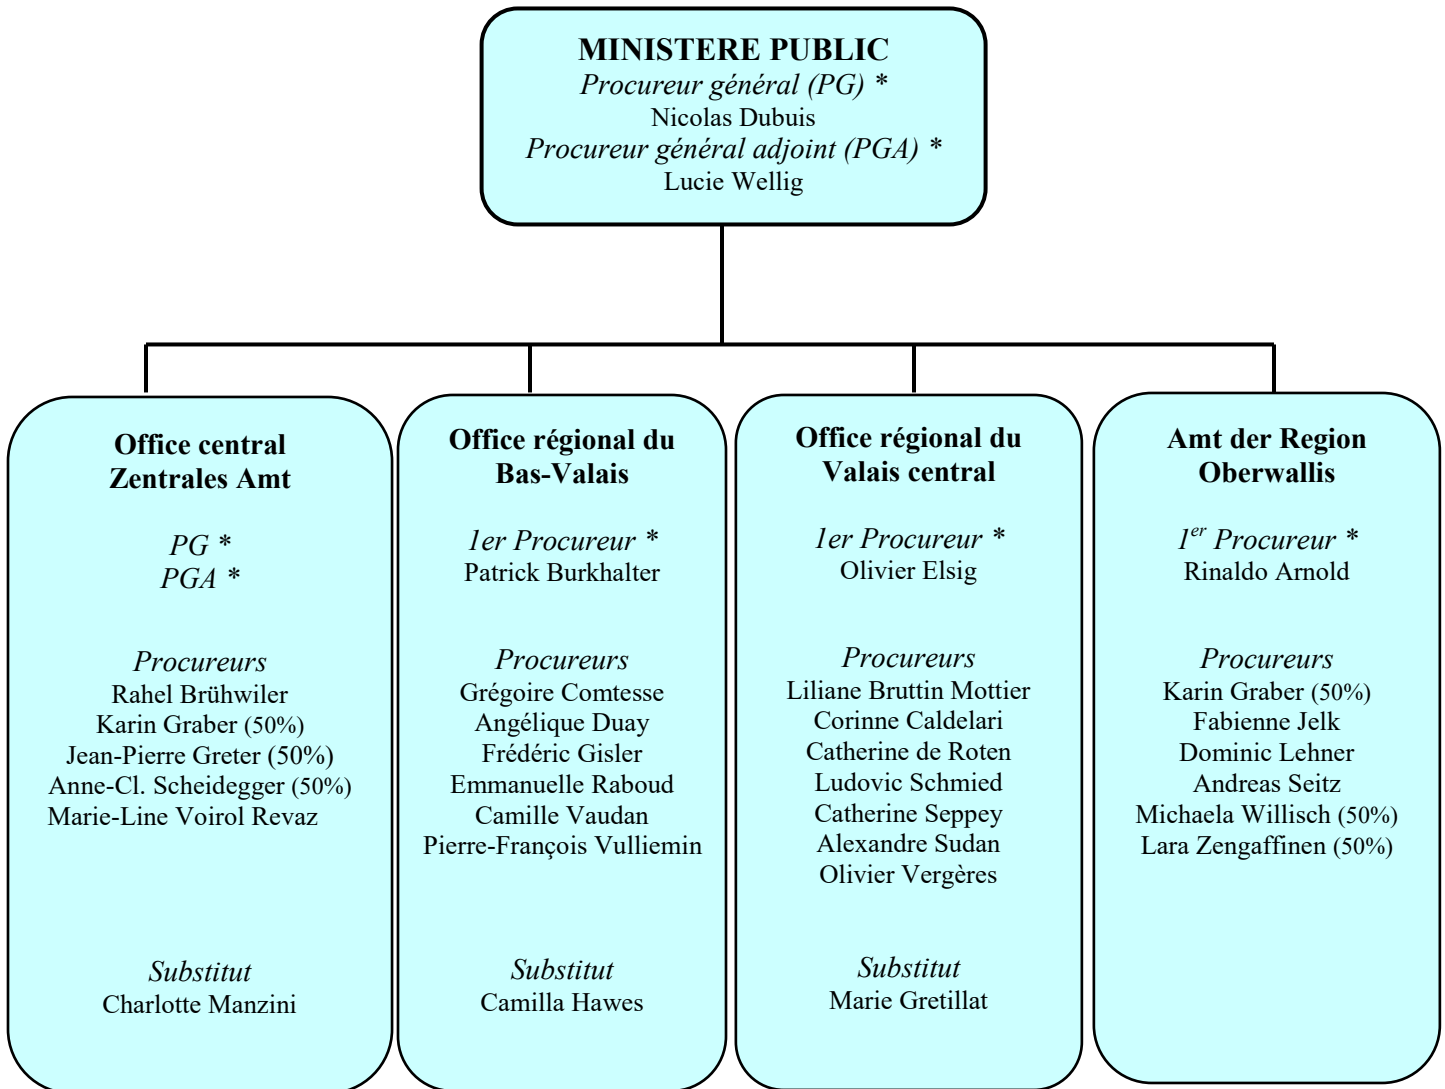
MINISTERE PUBLIC
Procureur général (PG) *
Nicolas Dubuis
Procureur général adjoint (PGA) *
Lucie Wellig

Office central
Zentrales Amt

PG *
PGA *

Procureurs
Rahel Brühwiler
Karin Graber (50%)
Jean-Pierre Greter (50%)
Anne-Cl. Scheidegger (50%)
Marie-Line Voirol Revaz

Substitut
Charlotte Manzini

Office régional du Bas-Valais

1er Procureur *
Patrick Burkhalter

Procureurs
Grégoire Comtesse
Angélique Duay
Frédéric Gisler
Emmanuelle Raboud
Camille Vaudan
Pierre-François Vulliemin

Substitut
Camilla Hawes

Office régional du Valais central

1er Procureur *
Olivier Elsig

Procureurs
Liliane Bruttin Mottier
Corinne Caldelari
Catherine de Roten
Ludovic Schmied
Catherine Seppey
Alexandre Sudan
Olivier Vergères

Substitut
Marie Gretillat

Amt der Region Oberwallis

$1^{er}$ Procureur *
Rinaldo Arnold

Procureurs
Karin Graber (50%)
Fabienne Jelk
Dominic Lehner
Andreas Seitz
Michaela Willisch (50%)
Lara Zengaffinen (50%)